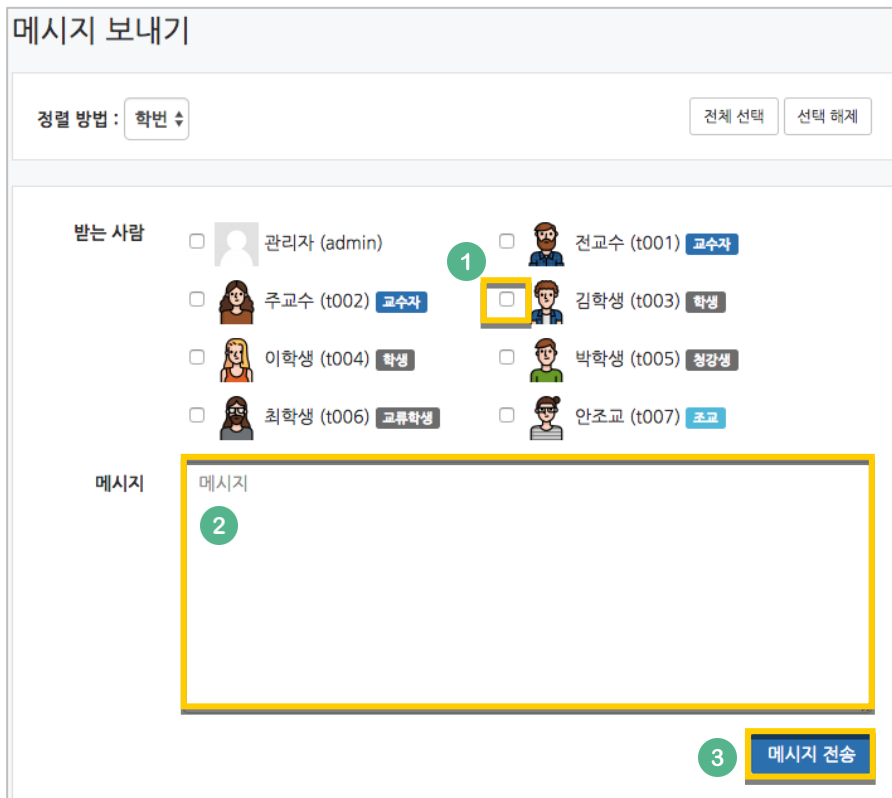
메시지 보내기

정렬 방법 : 학번

전체 선택 선택 해제

받는 사람

관리자 (admin)

1

전교수 (t001) 교수자

주교수 (t002) 교수자

김학생 (t003) 학생

이학생 (t004) 학생

박학생 (t005) 청강생

최학생 (t006) 교류학생

안조교 (t007) 조교

메시지

메시지

2

3

메시지 전송